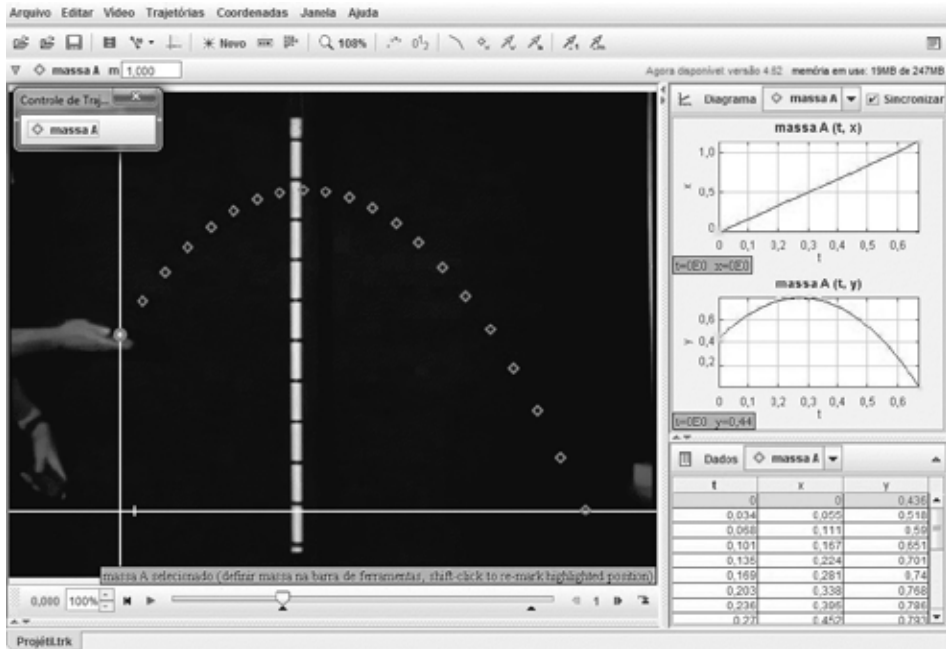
Arquivo Editar Vídeo Trajetórias Coordenadas Janela Ajuda

Novo 108%

massa A m 1,000

Agora disponível versão 4.62 memória em uso: 19MB de 247MB

Controle de Traj...

massa A

Diagrama massa A Sincronizar

massa A (t, x)

1,0
x 0,5
0

0 0,1 0,2 0,3 0,4 0,5 0,6
t

t=0E0 x=0E0

massa A (t, y)

0,6
y 0,4
0,2

0 0,1 0,2 0,3 0,4 0,5 0,6
t

t=0E0 y=0,44

Dados massa A

| t | x | y |
|---|---|---|
| 0 | 0 | 0,436 |
| 0,034 | 0,055 | 0,518 |
| 0,068 | 0,111 | 0,59 |
| 0,101 | 0,167 | 0,651 |
| 0,135 | 0,224 | 0,701 |
| 0,169 | 0,281 | 0,74 |
| 0,203 | 0,338 | 0,768 |
| 0,236 | 0,395 | 0,786 |
| 0,27 | 0,452 | 0,793 |

massa A selecionado (definir massa na barra de ferramentas, shift-click to re-mark highlighted position)

0,000 100% 1

Projétil.trk